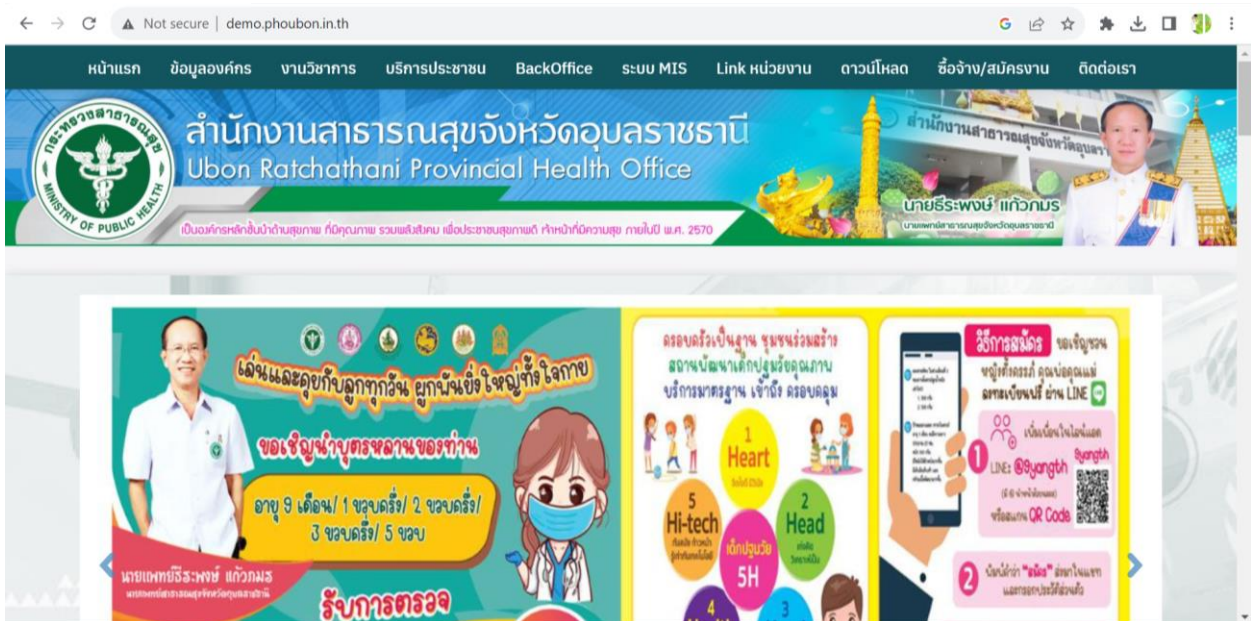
Not secure | demo.phoubon.in.th

หน้าแรก ข้อมูลองค์กร งานวิชาการ บริการประชาชน BackOffice ระบบ MIS Link หน่วยงาน ดาวน์โหลด ซื้อจ้าง/สมัครงาน ติดต่อเรา

กระทรวงสาธารณสุข MINISTRY OF PUBLIC HEALTH

สำนักงานสาธารณสุขจังหวัดอุบลราชธานี
Ubon Ratchathani Provincial Health Office

เป็นองค์กรหลักขับเคลื่อนด้านสุขภาพ ที่มีคุณภาพ รวมพลังสังคม เพื่อประชาชนสุขภาพดี เจ้าหน้าที่มีความสุข ภายในปี พ.ศ. 2570

สำนักงานสาธารณสุขจังหวัดอุบลราชธานี

นายธีระพงษ์ แก้วภมร
นายแพทย์สาธารณสุขจังหวัดอุบลราชธานี

เล่นและคุยกับลูกทุกวัน ผูกพันยิ่งใหญ่ทั้งใจกาย

ขอเชิญนำบุตรหลานของท่าน

อายุ 9 เดือน/ 1 ขวบครึ่ง/ 2 ขวบครึ่ง/ 3 ขวบครึ่ง/ 5 ขวบ

นายแพทย์ธีระพงษ์ แก้วภมร
นายแพทย์สาธารณสุขจังหวัดอุบลราชธานี

รับการตรวจ

ครอบครัวเป็นฐาน ชุมชนร่วมสร้าง สถานพัฒนาเด็กปฐมวัยคุณภาพ บริการมาตรฐาน เข้าถึง ครอบคลุม

1 Heart
2 Head
5 Hi-tech
เด็กปฐมวัย 5H
4
3

วิธีการสมัคร ขอเชิญชวน
หญิงตั้งครรภ์ คุณพ่อคุณแม่ ลงทะเบียนฟรี ผ่าน LINE

1 เพิ่มเพื่อนในไลน์แอด LINE: @9yangth
9yangth
หรือสแกน QR Code

2 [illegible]